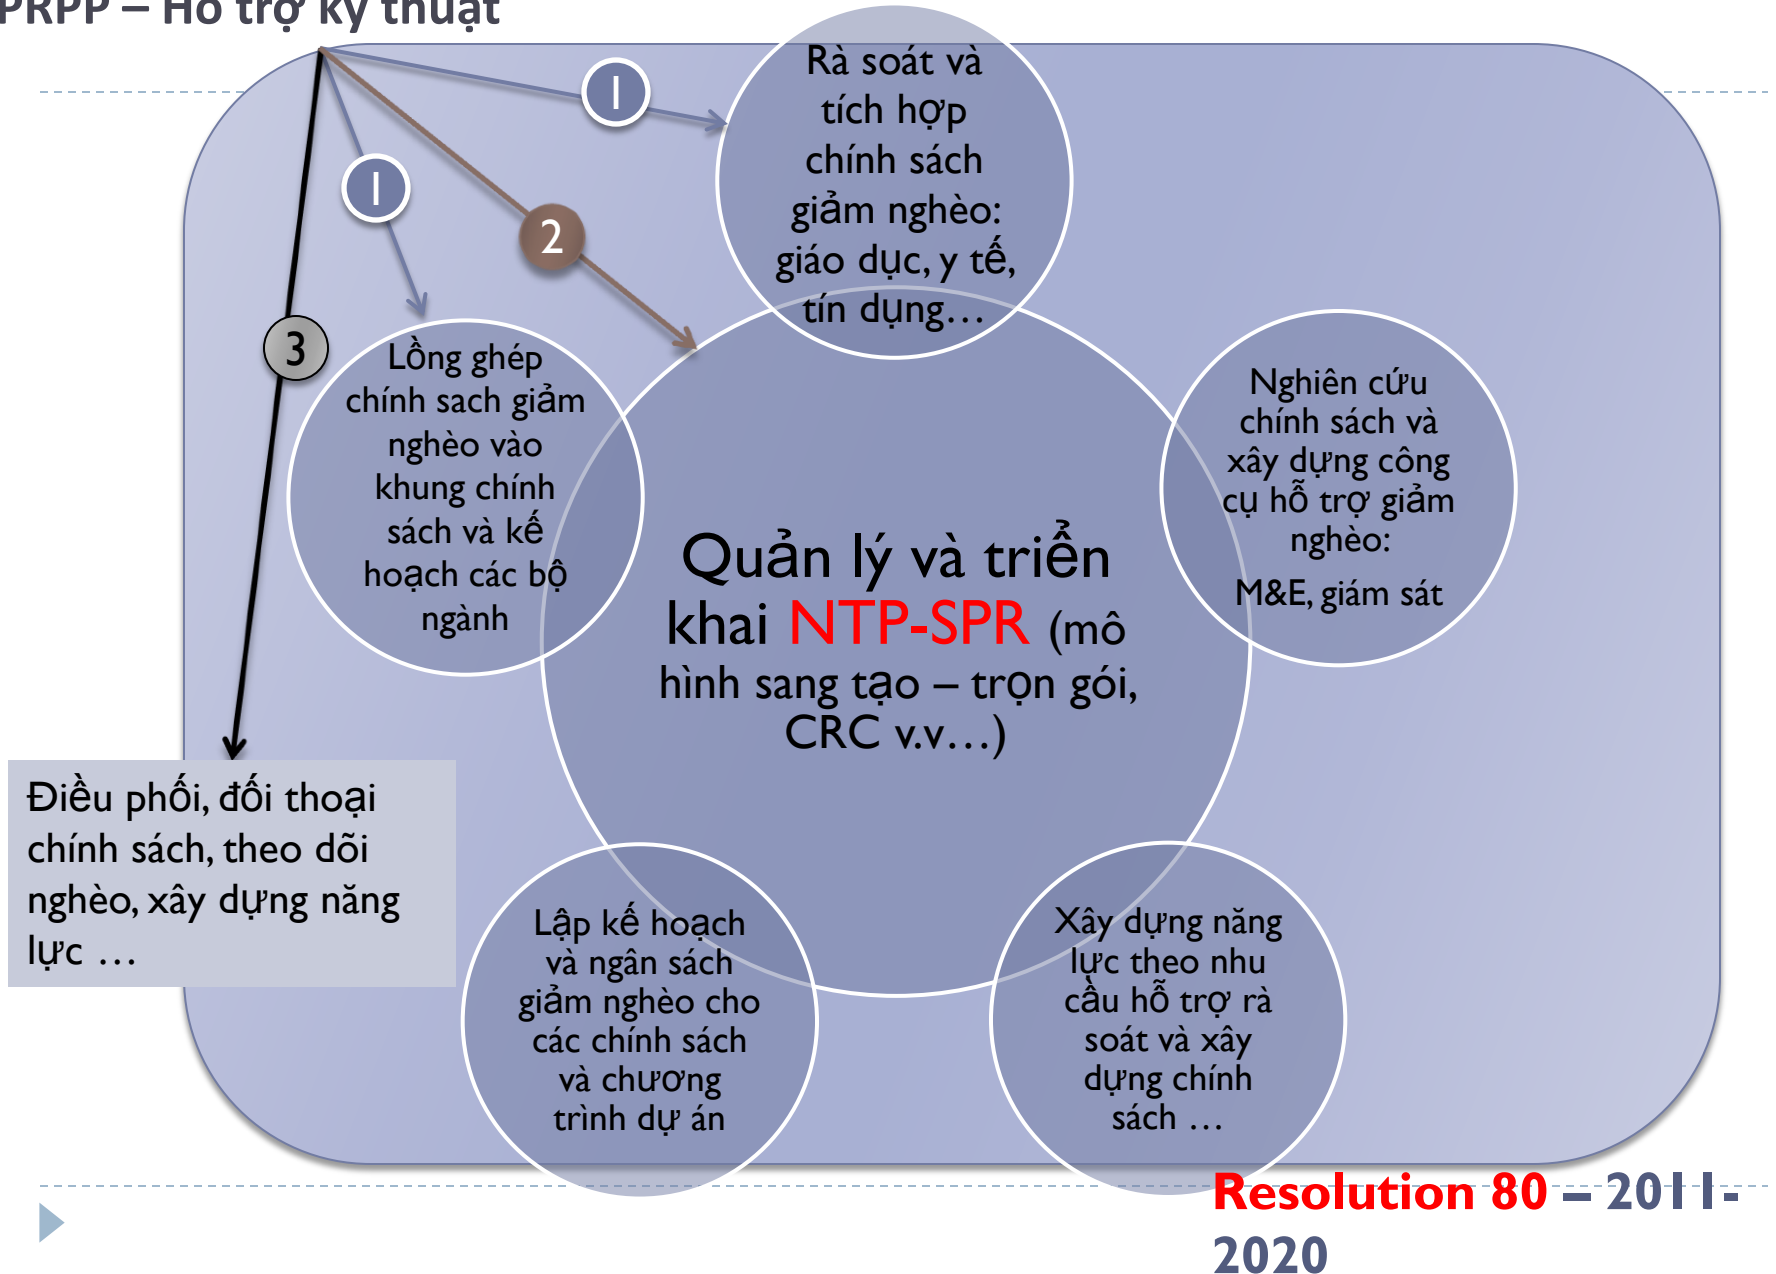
PRPP – Hỗ trợ kỹ thuật

1

1

2

3

Rà soát và tích hợp chính sách giảm nghèo: giáo dục, y tế, tín dụng…

Lồng ghép chính sach giảm nghèo vào khung chính sách và kế hoạch các bộ ngành

Quản lý và triển khai NTP-SPR (mô hình sang tạo – trọn gói, CRC v.v…)

Nghiên cứu chính sách và xây dựng công cụ hỗ trợ giảm nghèo:

M&E, giám sát

Điều phối, đối thoại chính sách, theo dõi nghèo, xây dựng năng lực …

Lập kế hoạch và ngân sách giảm nghèo cho các chính sách và chương trình dự án

Xây dựng năng lực theo nhu cầu hỗ trợ rà soát và xây dựng chính sách …

Resolution 80 – 2011-2020